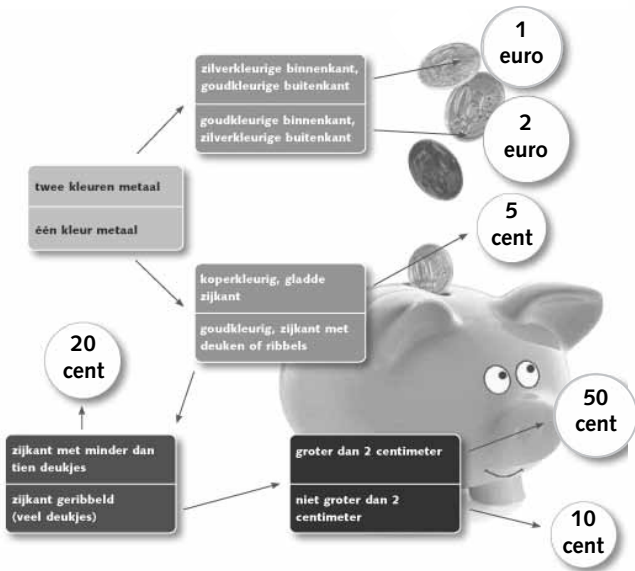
twee kleuren metaal

één kleur metaal

zilverkleurige binnenkant, goudkleurige buitenkant

goudkleurige binnenkant, zilverkleurige buitenkant

1 euro

2 euro

koperkleurig, gladde zijkant

goudkleurig, zijkant met deuken of ribbels

5 cent

20 cent

zijkant met minder dan tien deukjes

zijkant geribbeld (veel deukjes)

groter dan 2 centimeter

niet groter dan 2 centimeter

50 cent

10 cent